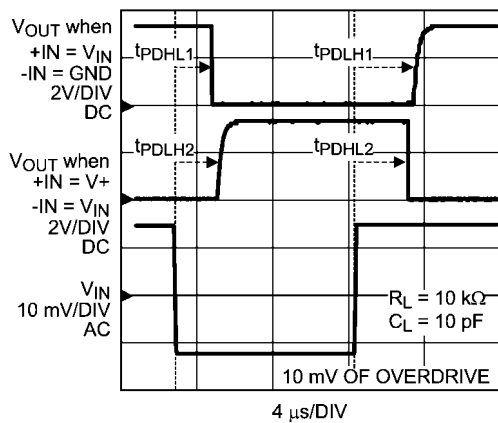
$V_{OUT}$ when
$+IN = V_{IN}$
$-IN = GND$
2V/DIV
DC

$t_{PDHL1}$

$t_{PDLH1}$

$V_{OUT}$ when
$+IN = V+$
$-IN = V_{IN}$
2V/DIV
DC

$t_{PDLH2}$

$t_{PDHL2}$

$V_{IN}$
10 mV/DIV
AC

$R_L = 10\ k\Omega$
$C_L = 10\ pF$

10 mV OF OVERDRIVE

4 $\mu$s/DIV